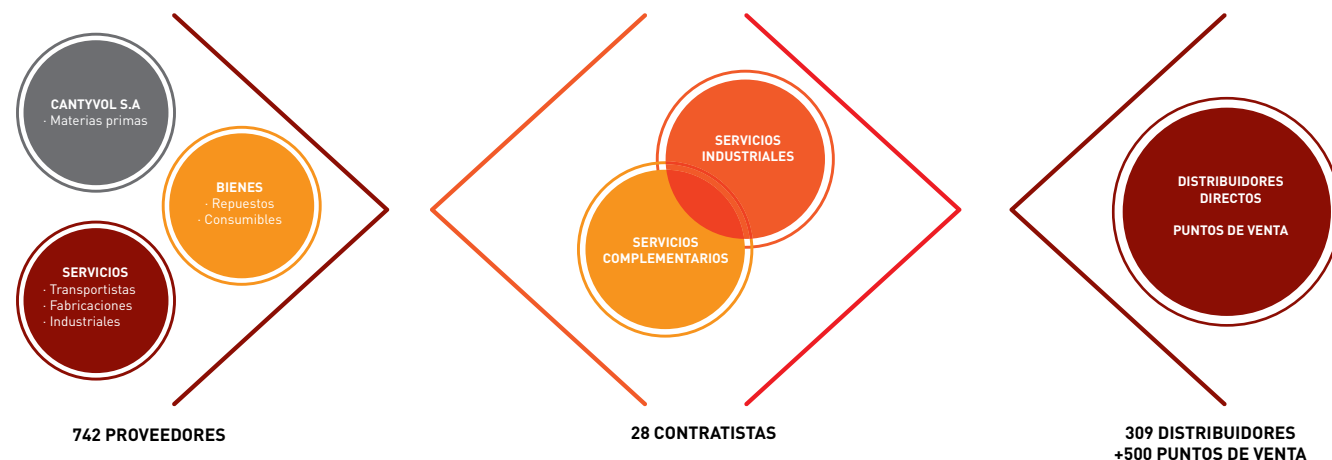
CANTYVOL S.A
· Materias primas

BIENES
· Repuestos
· Consumibles

SERVICIOS
· Transportistas
· Fabricaciones
· Industriales

742 PROVEEDORES

SERVICIOS INDUSTRIALES

SERVICIOS COMPLEMENTARIOS

28 CONTRATISTAS

DISTRIBUIDORES DIRECTOS

PUNTOS DE VENTA

309 DISTRIBUIDORES
+500 PUNTOS DE VENTA